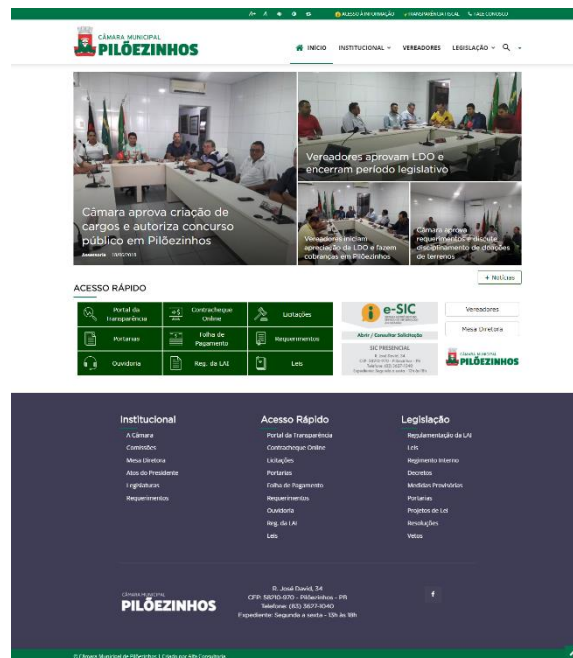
A+ A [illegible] ACESSO À INFORMAÇÃO TRANSPARÊNCIA FISCAL FALE CONOSCO

CÂMARA MUNICIPAL PILÕEZINHOS

INÍCIO INSTITUCIONAL VEREADORES LEGISLAÇÃO

Vereadores aprovam LDO e encerram período legislativo

Câmara aprova criação de cargos e autoriza concurso público em Pilõezinhos

Assessoria 10/07/2023

Vereadores iniciam apreciação da LDO e fazem cobranças em Pilõezinhos

Câmara aprova requerimentos e discute disciplinamento de doações de terrenos

+ Notícias

ACESSO RÁPIDO

| Portal da Transparência | Contracheque Online | Licitações |
|---|---|---|
| Portarias | Folha de Pagamento | Requerimentos |
| Ouvidoria | Reg. da LAI | Leis |

e-SIC
Abrir / Consultar Solicitação

SIC PRESENCIAL
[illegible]

Vereadores
Mesa Diretora

CÂMARA MUNICIPAL PILÕEZINHOS

Institucional
A Câmara
Comissões
Mesa Diretora
Atos do Presidente
Legislaturas
Requerimentos

Acesso Rápido
Portal da Transparência
Contracheque Online
Licitações
Portarias
Folha de Pagamento
Requerimentos
Ouvidoria
Reg. da LAI
Leis

Legislação
Regulamentação da LAI
Leis
Regimento Interno
Decretos
Medidas Provisórias
Portarias
Projetos de Lei
Resoluções
Vetos

CÂMARA MUNICIPAL PILÕEZINHOS

R. José David, 34
CEP: 58210-970 - Pilõezinhos - PB
Telefone: (83) 3677-1040
Expediente: Segunda a sexta - 13h às 18h

© Câmara Municipal de Pilõezinhos | Criado por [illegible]